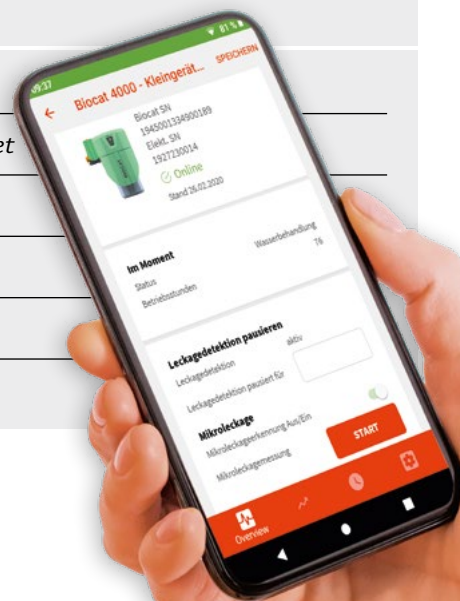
09:37
81 %
Biocat 4000 - Kleingerät...
SPEICHERN
Biocat SN
1945001334900189
Elekt. SN
1927230014
Online
Stand 26.02.2020
et
Im Moment
Status
Wasserbehandlung
Betriebsstunden
76
Leckagedetektion pausieren
Leckagedetektion
aktiv
Leckagedetektion pausiert für
Mikroleckage
Mikroleckageerkennung Aus/Ein
Mikroleckagemessung
START
Overview